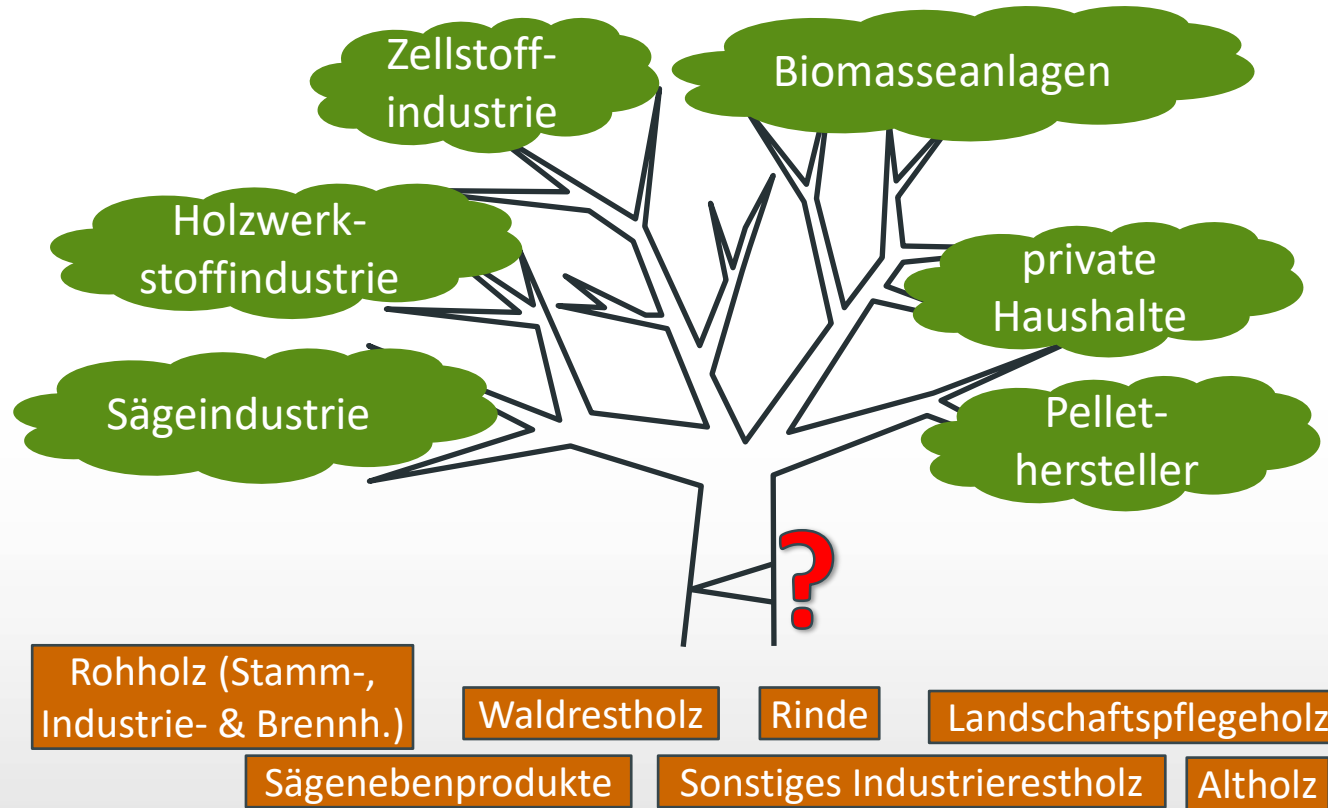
Zellstoff-
industrie

Biomasseanlagen

Holzwerk-
stoffindustrie

private
Haushalte

Sägeindustrie

Pellet-
hersteller

?

Rohholz (Stamm-, Industrie- & Brennh.)

Waldrestholz

Rinde

Landschaftspflegeholz

Sägenebenprodukte

Sonstiges Industrierestholz

Altholz